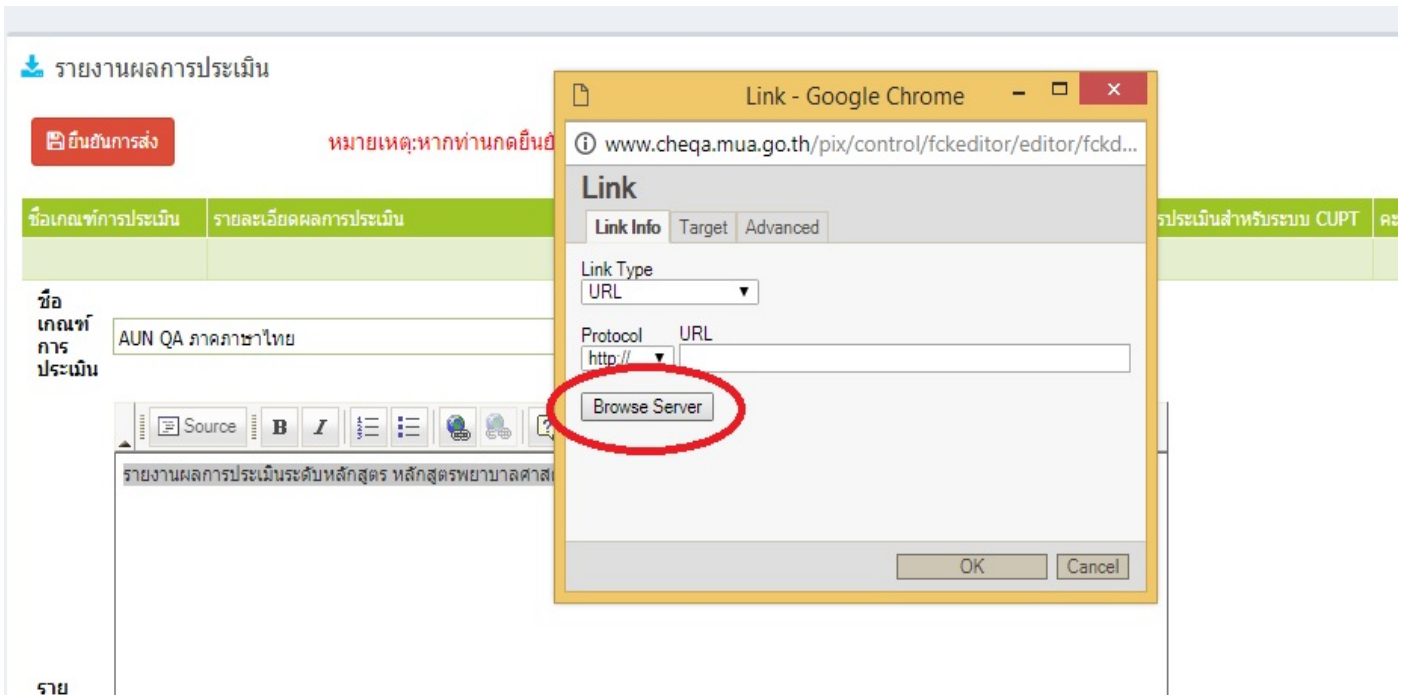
รายงานผลการประเมิน

ยืนยันการส่ง

หมายเหตุ:หากท่านกดยืนยั

| ชื่อเกณฑ์การประเมิน | รายละเอียดผลการประเมิน | รประเมินสำหรับระบบ CUPT | คะ |
|---|---|---|---|

ชื่อเกณฑ์การประเมิน

AUN QA ภาคภาษาไทย

Source B I

รายงานผลการประเมินระดับหลักสูตร หลักสูตรพยาบาลศาสต

ราย

Link - Google Chrome

www.cheqa.mua.go.th/pix/control/fckeditor/editor/fckd...

Link

Link Info Target Advanced

Link Type
URL

Protocol URL
http://

Browse Server

OK Cancel